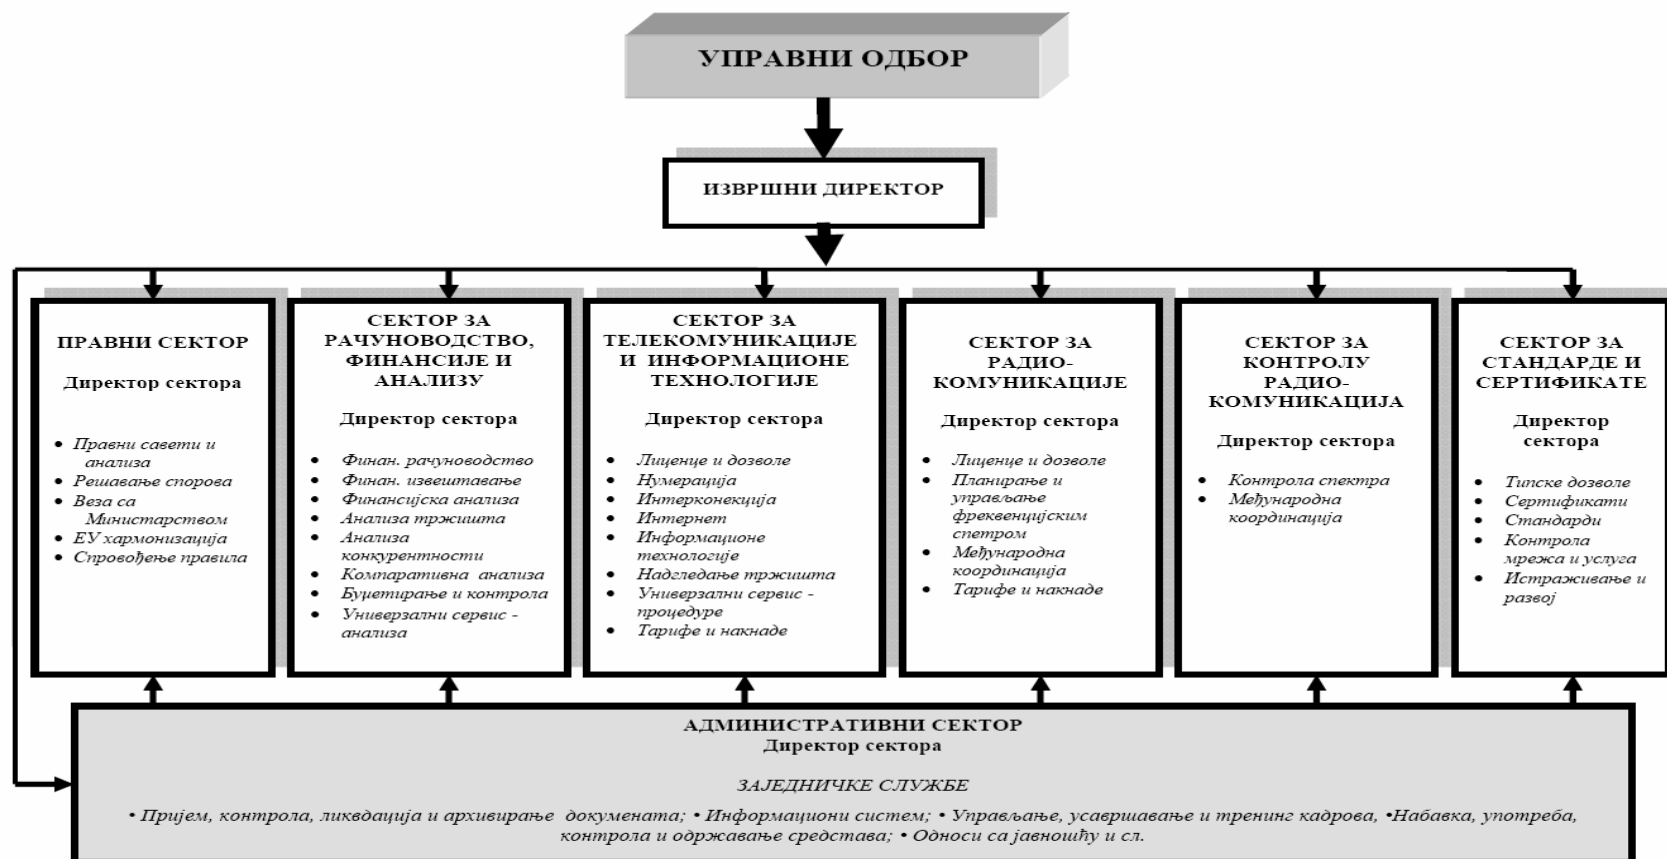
УПРАВНИ ОДБОР

ИЗВРШНИ ДИРЕКТОР

ПРАВНИ СЕКТОР

Директор сектора

- Правни савети и анализа
- Решавање спорова
- Веза са Министарством
- ЕУ хармонизација
- Спровођење правила

СЕКТОР ЗА РАЧУНОВОДСТВО, ФИНАНСИЈЕ И АНАЛИЗУ

Директор сектора

- Финан. рачуноводство
- Финан. извештавање
- Финансијска анализа
- Анализа тржишта
- Анализа конкурентности
- Компаративна анализа
- Буџетирање и контрола
- Универзални сервис - анализа

СЕКТОР ЗА ТЕЛЕКОМУНИКАЦИЈЕ И ИНФОРМАЦИОНЕ ТЕХНОЛОГИЈЕ

Директор сектора

- Лиценце и дозволе
- Нумерација
- Интерконекција
- Интернет
- Информационе технологије
- Надгледање тржишта
- Универзални сервис - процедуре
- Тарифе и накнаде

СЕКТОР ЗА РАДИО-КОМУНИКАЦИЈЕ

Директор сектора

- Лиценце и дозволе
- Планирање и управљање фреквенцијским спетром
- Међународна координација
- Тарифе и накнаде

СЕКТОР ЗА КОНТРОЛУ РАДИО-КОМУНИКАЦИЈА

Директор сектора

- Контрола спектра
- Међународна координација

СЕКТОР ЗА СТАНДАРДЕ И СЕРТИФИКАТЕ

Директор сектора

- Типске дозволе
- Сертификати
- Стандарди
- Контрола мрежа и услуга
- Истраживање и развој

АДМИНИСТРАТИВНИ СЕКТОР
Директор сектора

ЗАЈЕДНИЧКЕ СЛУЖБЕ

• Пријем, контрола, ликвдација и архивирање документата; • Информациони систем; • Управљање, усавршавање и тренинг кадрова, •Набавка, употреба, контрола и одржавање средстава; • Односи са јавношћу и сл.